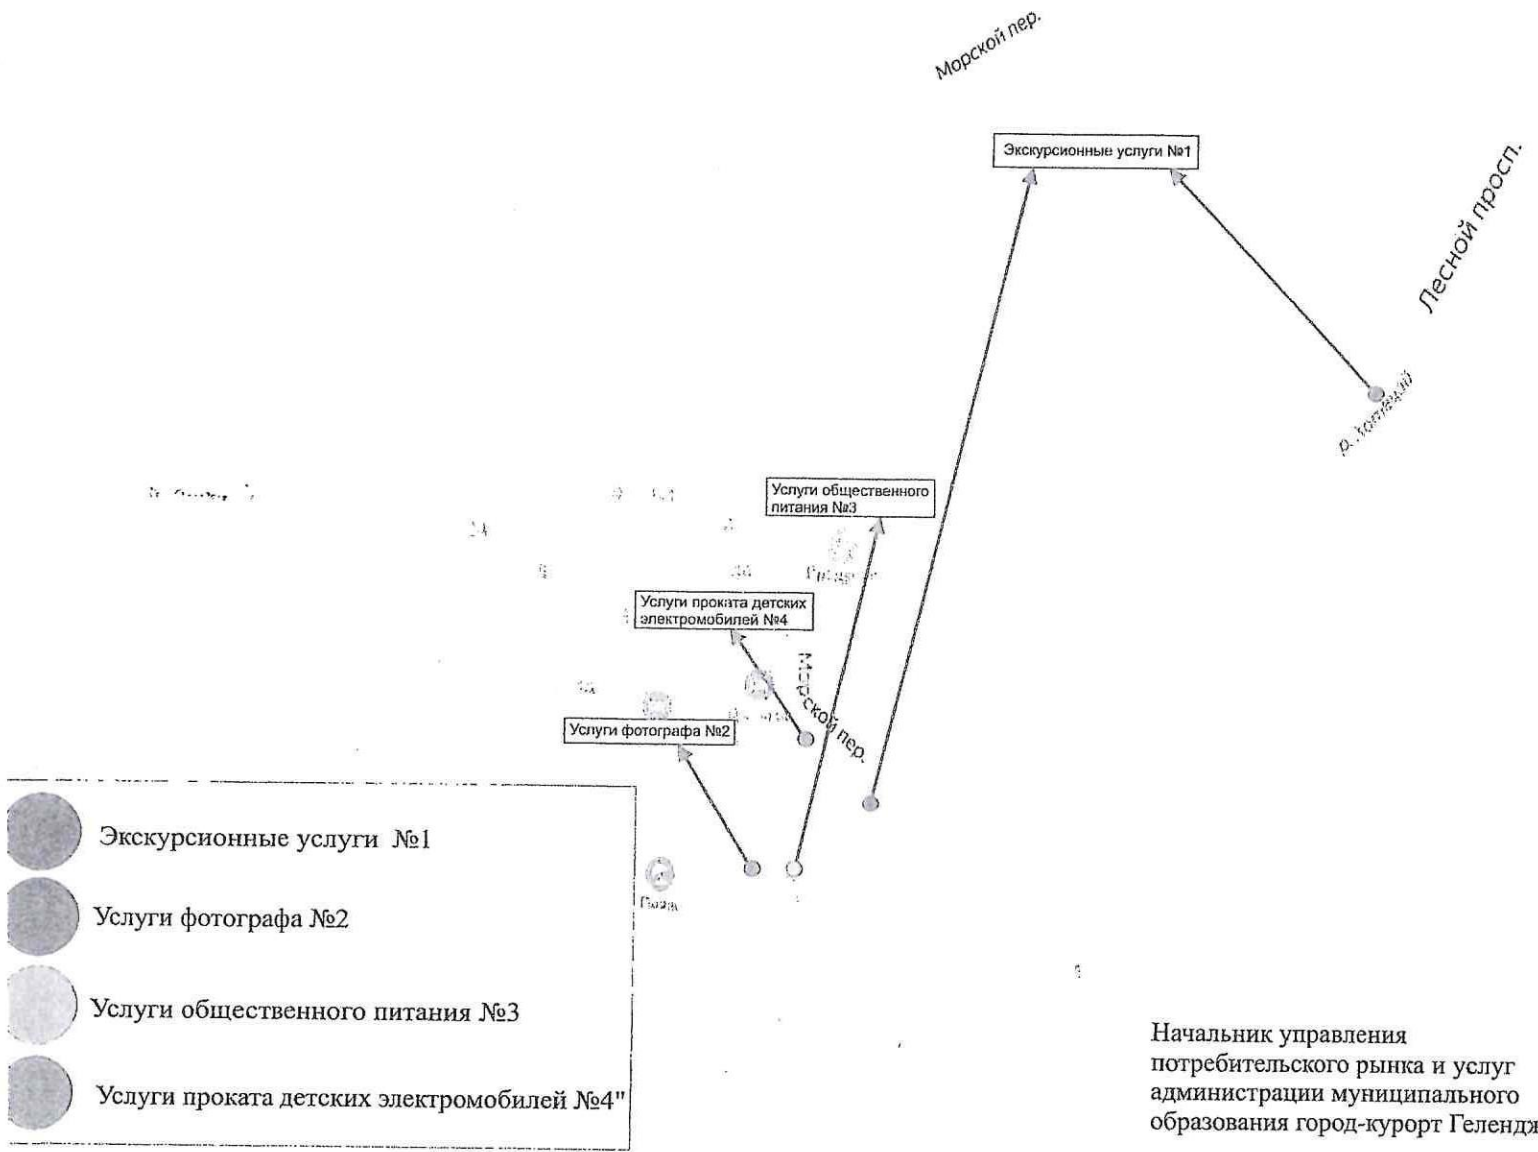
Морской пер.

Экскурсионные услуги №1

Лесной просп.

р. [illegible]

Услуги общественного питания №3

Услуги проката детских электромобилей №4

Морской пер.

Услуги фотографа №2

Экскурсионные услуги №1

Услуги фотографа №2

Услуги общественного питания №3

Услуги проката детских электромобилей №4"

Начальник управления потребительского рынка и услуг администрации муниципального образования город-курорт Геленд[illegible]